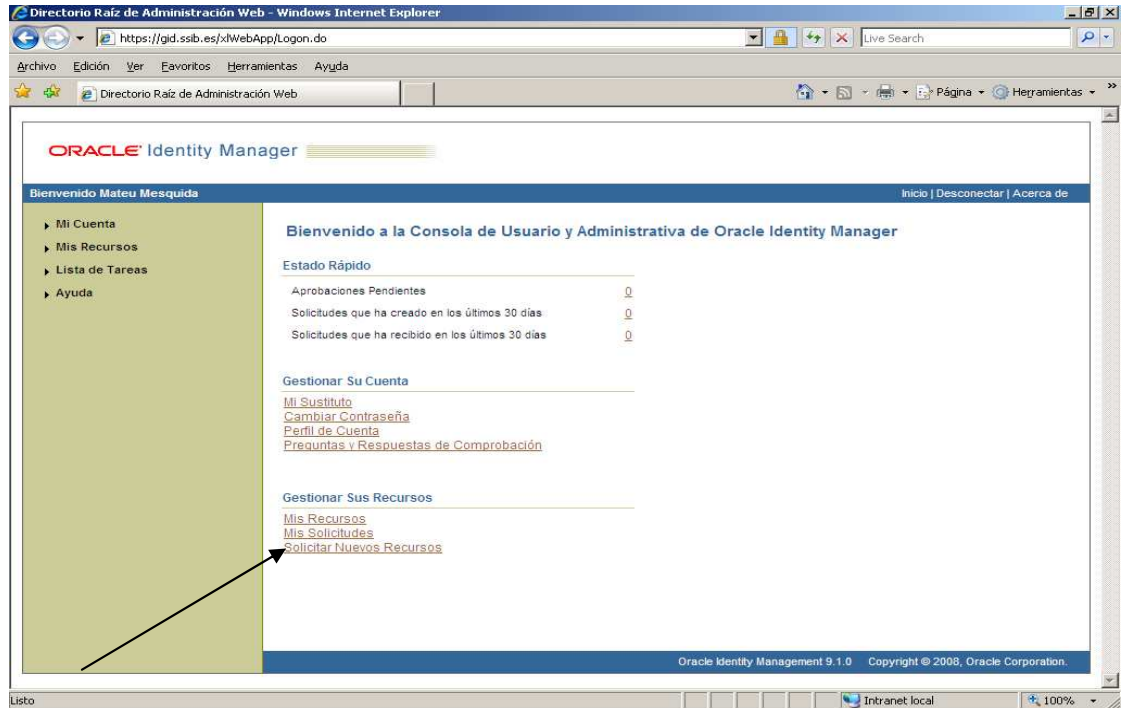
Directorio Raíz de Administración Web - Windows Internet Explorer

https://gid.ssib.es/xlWebApp/Logon.do

Live Search

Archivo Edición Ver Favoritos Herramientas Ayuda

Directorio Raíz de Administración Web

Página Herramientas

ORACLE Identity Manager

Bienvenido Mateu Mesquida

Inicio | Desconectar | Acerca de

Mi Cuenta
Mis Recursos
Lista de Tareas
Ayuda

Bienvenido a la Consola de Usuario y Administrativa de Oracle Identity Manager

Estado Rápido

| | |
|---|---|
| Aprobaciones Pendientes | 0 |
| Solicitudes que ha creado en los últimos 30 días | 0 |
| Solicitudes que ha recibido en los últimos 30 días | 0 |

Gestionar Su Cuenta

Mi Sustituto
Cambiar Contraseña
Perfil de Cuenta
Preguntas y Respuestas de Comprobación

Gestionar Sus Recursos

Mis Recursos
Mis Solicitudes
Solicitar Nuevos Recursos

Oracle Identity Management 9.1.0 Copyright © 2008, Oracle Corporation.

Listo

Intranet local

100%